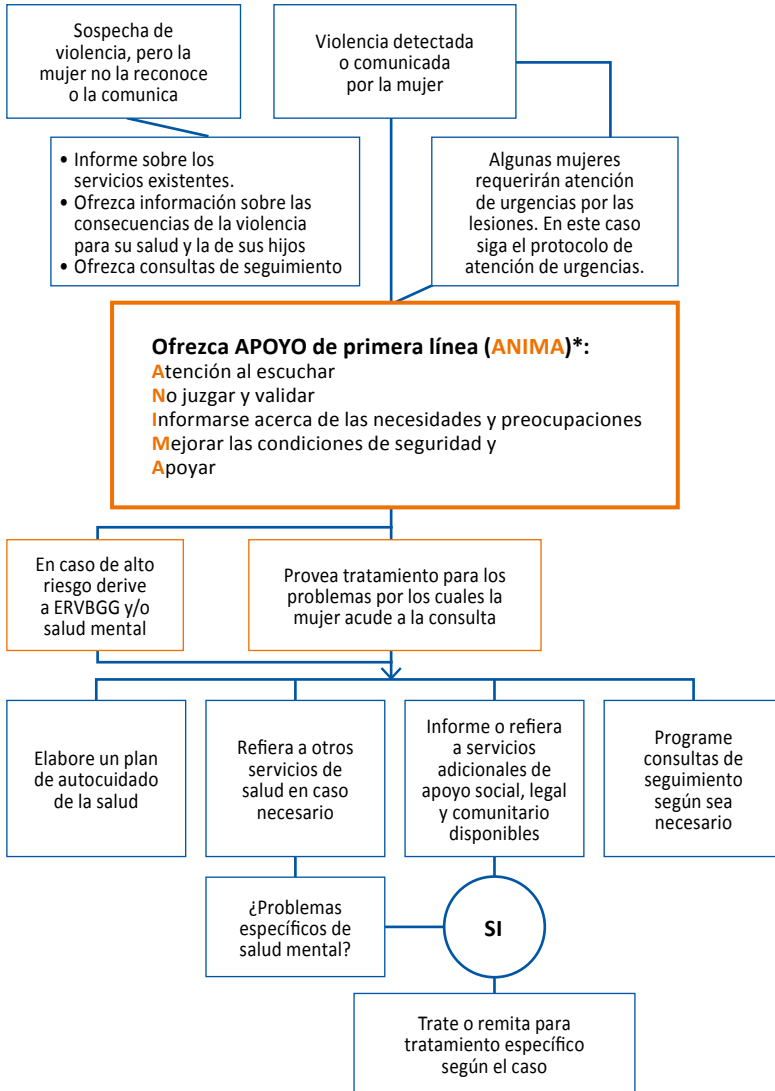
Sospecha de violencia, pero la mujer no la reconoce o la comunica

Violencia detectada o comunicada por la mujer

• Informe sobre los servicios existentes.
• Ofrezca información sobre las consecuencias de la violencia para su salud y la de sus hijos
• Ofrezca consultas de seguimiento

Algunas mujeres requerirán atención de urgencias por las lesiones. En este caso siga el protocolo de atención de urgencias.

Ofrezca APOYO de primera línea (ANIMA)*:
Atención al escuchar
No juzgar y validar
Informarse acerca de las necesidades y preocupaciones
Mejorar las condiciones de seguridad y
Apoyar

En caso de alto riesgo derive a ERVBGG y/o salud mental

Provea tratamiento para los problemas por los cuales la mujer acude a la consulta

Elabore un plan de autocuidado de la salud

Refiera a otros servicios de salud en caso necesario

Informe o refiera a servicios adicionales de apoyo social, legal y comunitario disponibles

Programe consultas de seguimiento según sea necesario

¿Problemas específicos de salud mental?

SI

Trate o remita para tratamiento específico según el caso